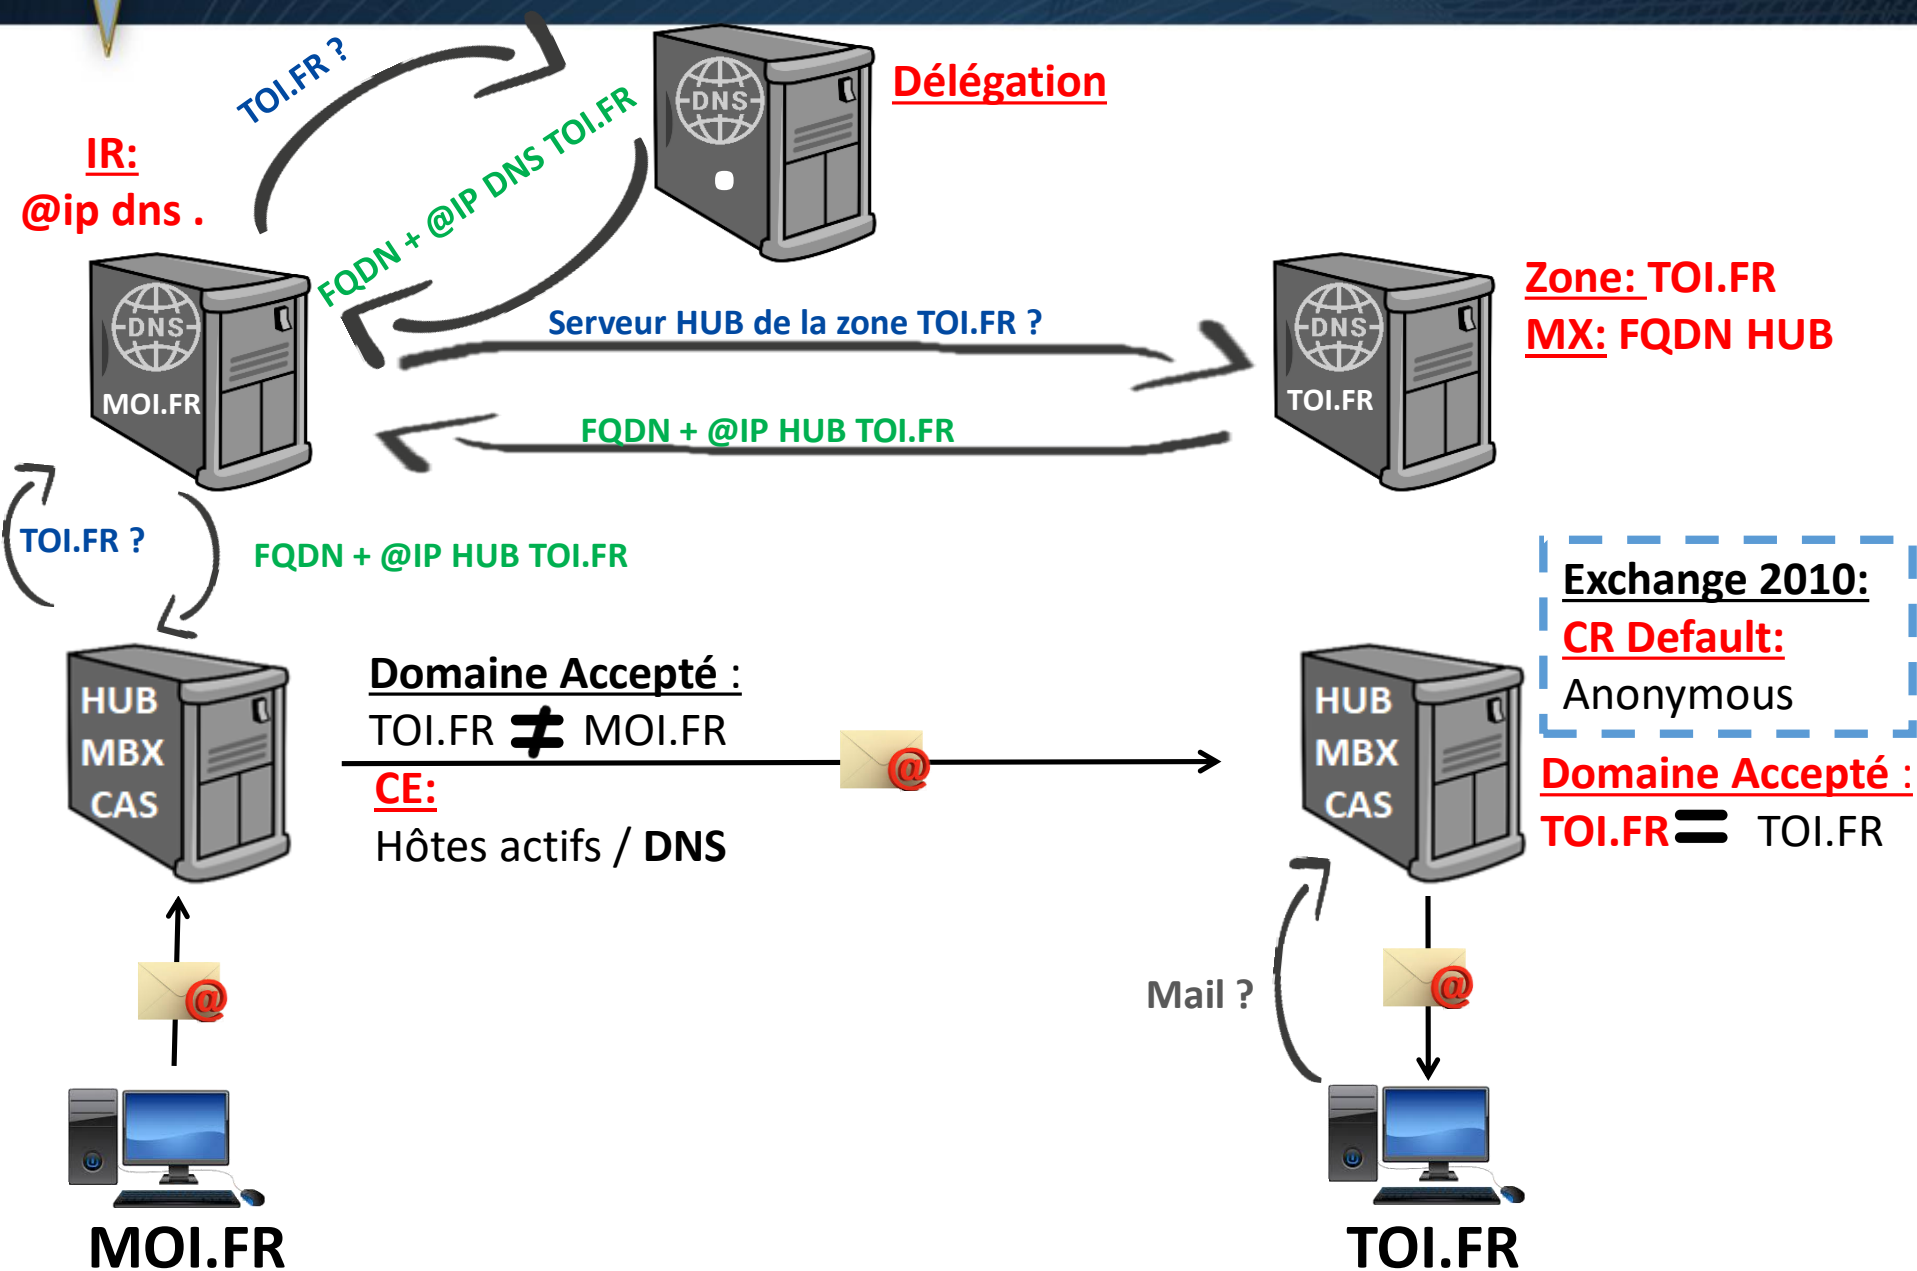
TOI.FR ?

DNS

Délégation

IR:
@ip dns .

FQDN + @IP DNS TOI.FR

DNS
MOI.FR

Serveur HUB de la zone TOI.FR ?

DNS
TOI.FR

Zone: TOI.FR
MX: FQDN HUB

FQDN + @IP HUB TOI.FR

TOI.FR ?

FQDN + @IP HUB TOI.FR

Exchange 2010:
CR Default:
Anonymous

HUB
MBX
CAS

Domaine Accepté :
TOI.FR $\neq$ MOI.FR
CE:
Hôtes actifs / DNS

HUB
MBX
CAS

Domaine Accepté :
TOI.FR = TOI.FR

Mail ?

MOI.FR

TOI.FR